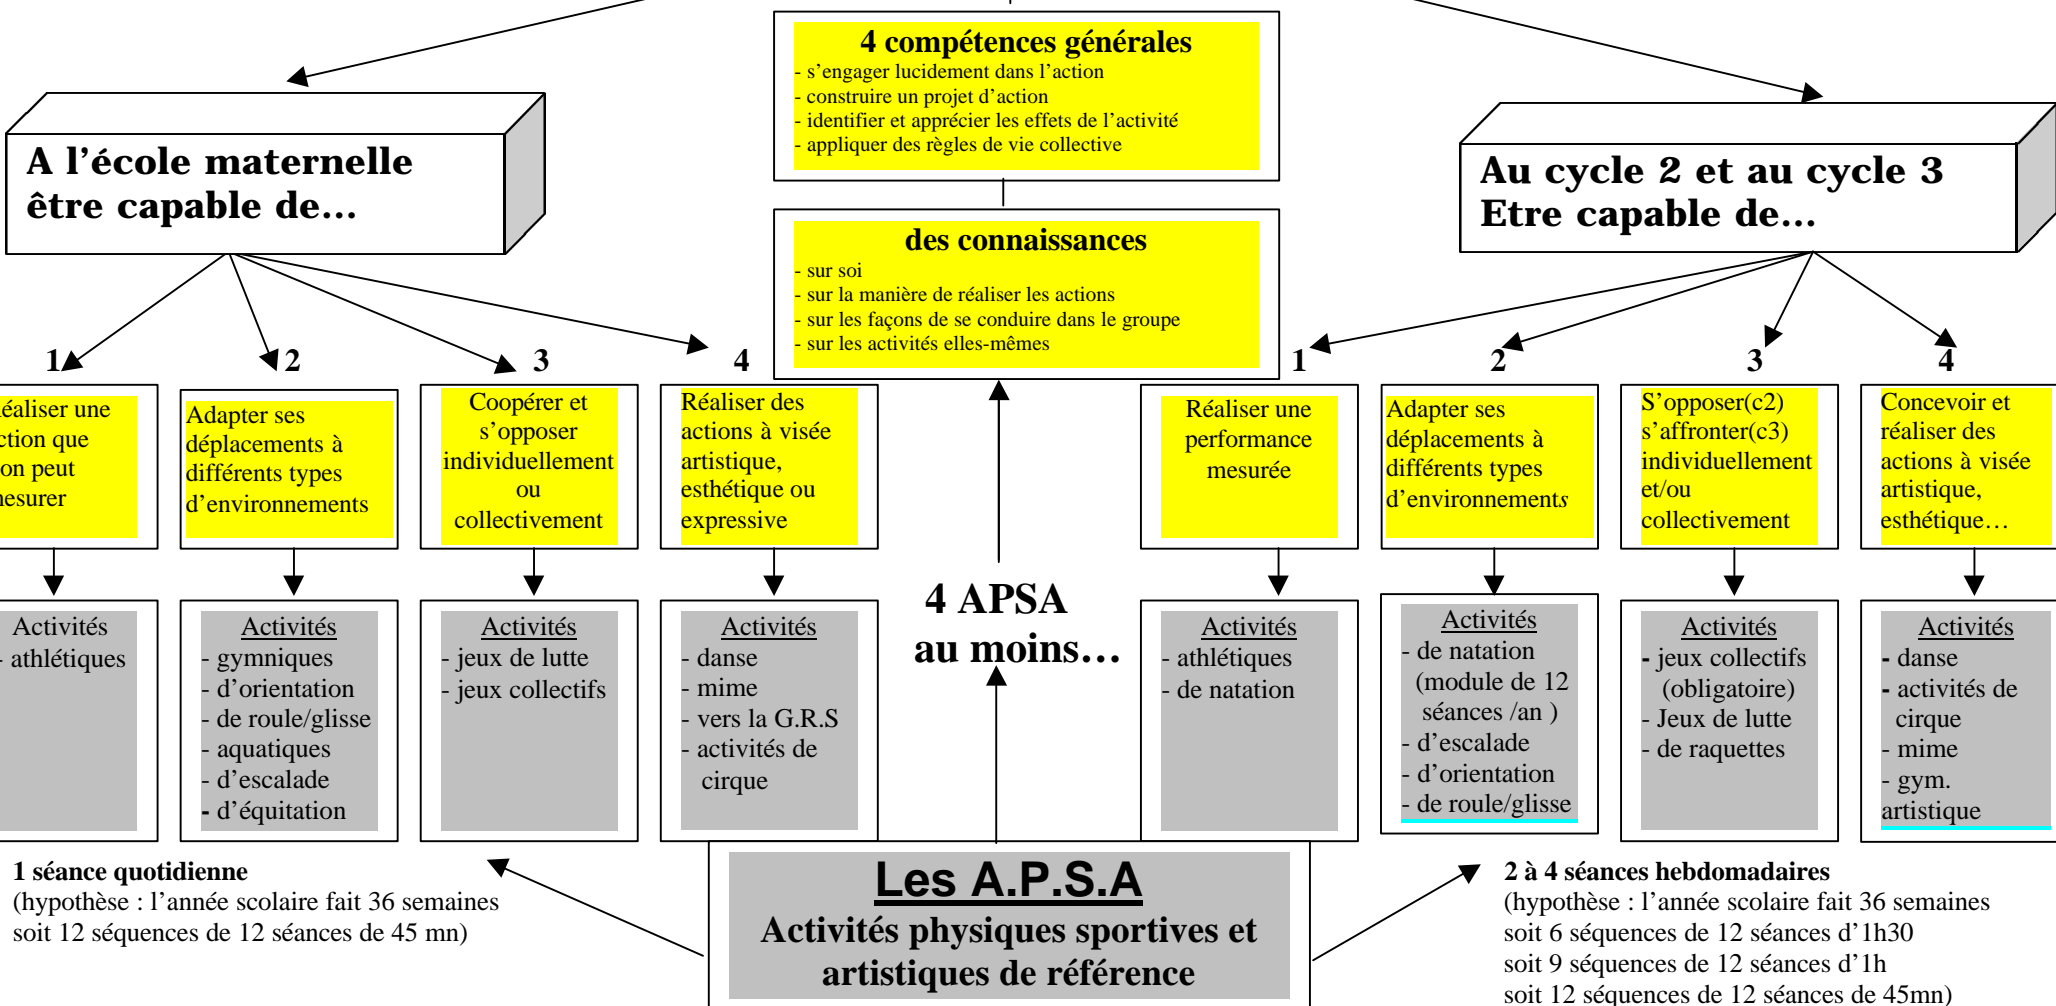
4 compétences générales
- s'engager lucidement dans l'action
- construire un projet d'action
- identifier et apprécier les effets de l'activité
- appliquer des règles de vie collective

A l'école maternelle être capable de…

Au cycle 2 et au cycle 3 Etre capable de…

des connaissances
- sur soi
- sur la manière de réaliser les actions
- sur les façons de se conduire dans le groupe
- sur les activités elles-mêmes

1
éaliser une ction que on peut esurer

2
Adapter ses déplacements à différents types d'environnements

3
Coopérer et s'opposer individuellement ou collectivement

4
Réaliser des actions à visée artistique, esthétique ou expressive

1
Réaliser une performance mesurée

2
Adapter ses déplacements à différents types d'environnements

3
S'opposer(c2) s'affronter(c3) individuellement et/ou collectivement

4
Concevoir et réaliser des actions à visée artistique, esthétique…

Activités
- athlétiques

Activités
- gymniques
- d'orientation
- de roule/glisse
- aquatiques
- d'escalade
- d'équitation

Activités
- jeux de lutte
- jeux collectifs

Activités
- danse
- mime
- vers la G.R.S
- activités de cirque

4 APSA au moins…

Activités
- athlétiques
- de natation

Activités
- de natation (module de 12 séances /an )
- d'escalade
- d'orientation
- de roule/glisse

Activités
- jeux collectifs (obligatoire)
- Jeux de lutte
- de raquettes

Activités
- danse
- activités de cirque
- mime
- gym. artistique

1 séance quotidienne
(hypothèse : l'année scolaire fait 36 semaines soit 12 séquences de 12 séances de 45 mn)

Les A.P.S.A
Activités physiques sportives et artistiques de référence

2 à 4 séances hebdomadaires
(hypothèse : l'année scolaire fait 36 semaines
soit 6 séquences de 12 séances d'1h30
soit 9 séquences de 12 séances d'1h
soit 12 séquences de 12 séances de 45mn)